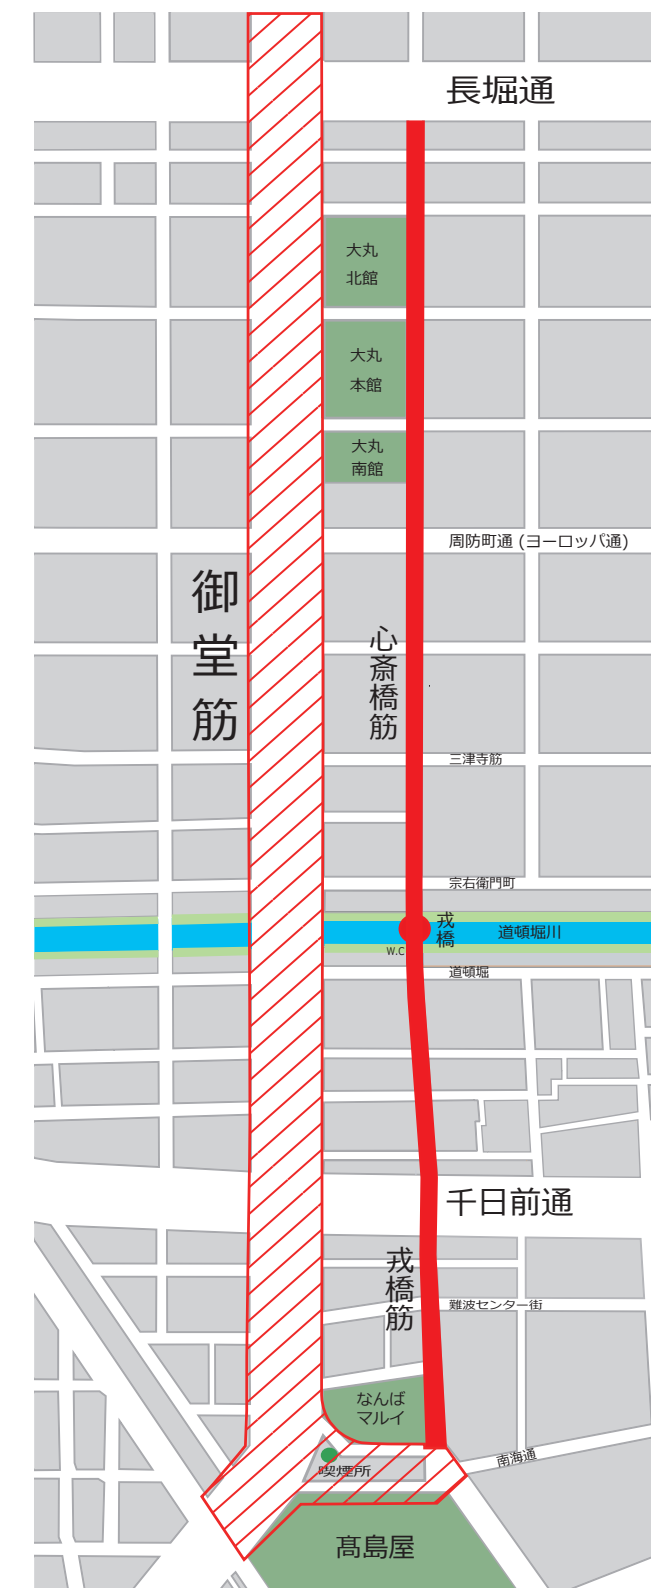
長堀通

大丸
北館

大丸
本館

大丸
南館

周防町通 (ヨーロッパ通)

御堂筋

心斎橋筋

三津寺筋

宗右衛門町

戎橋

道頓堀川

W.C

道頓堀

千日前通

戎橋筋

難波センター街

なんば
マルイ

喫煙所

南海通

髙島屋